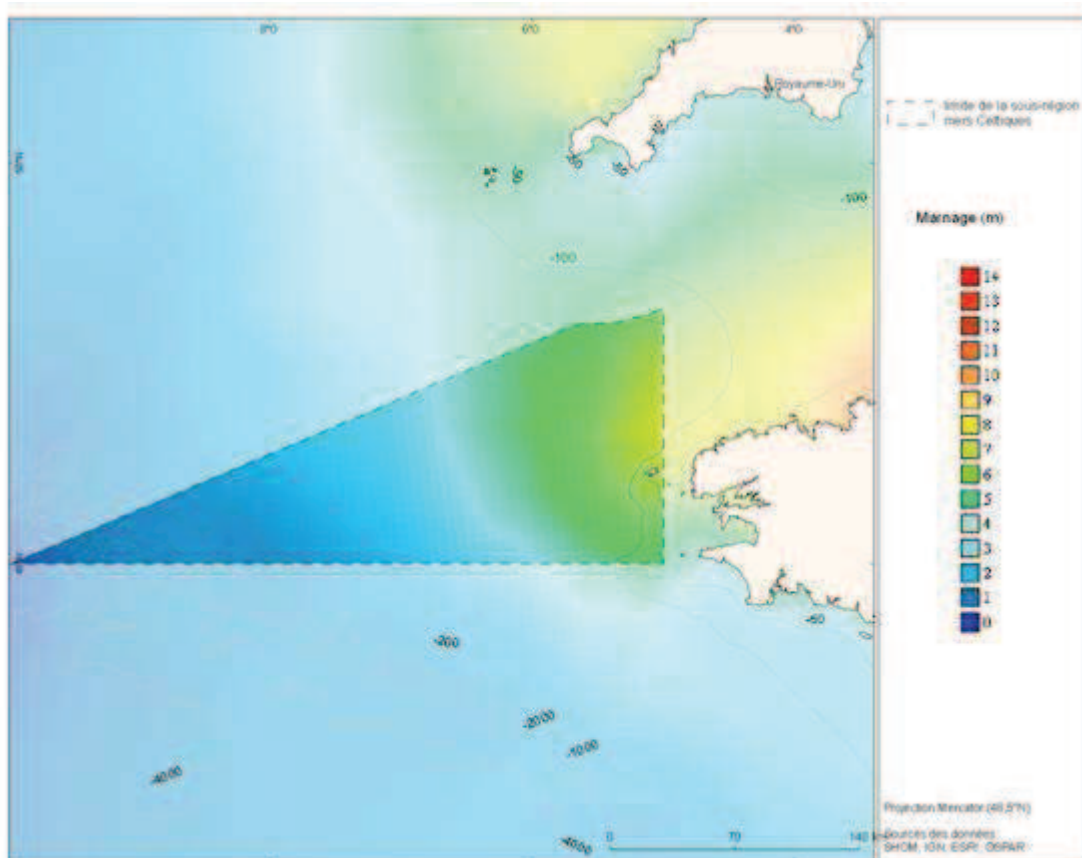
8°0
6°0
4°0
Royaume-Uni
Limite de la sous-région mers Celtiques
50°N
-100
Marnage (m)
-100
14
13
12
11
10
9
8
7
6
5
4
3
2
1
0
-200
-2000
-1000
-4000
-50
-4000
0
70
140 km
Projection Mercator (46,5°N)
Sources des données : SHOM, IGN, ESRI, OSPAR